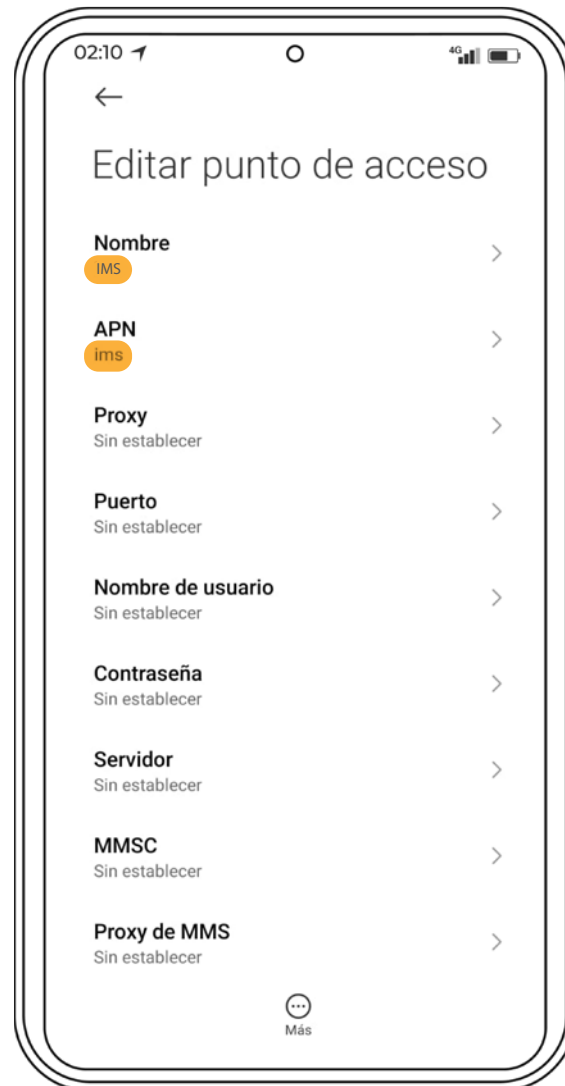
02:10

4G

Editar punto de acceso

Nombre
IMS

APN
ims

Proxy
Sin establecer

Puerto
Sin establecer

Nombre de usuario
Sin establecer

Contraseña
Sin establecer

Servidor
Sin establecer

MMSC
Sin establecer

Proxy de MMS
Sin establecer

Más